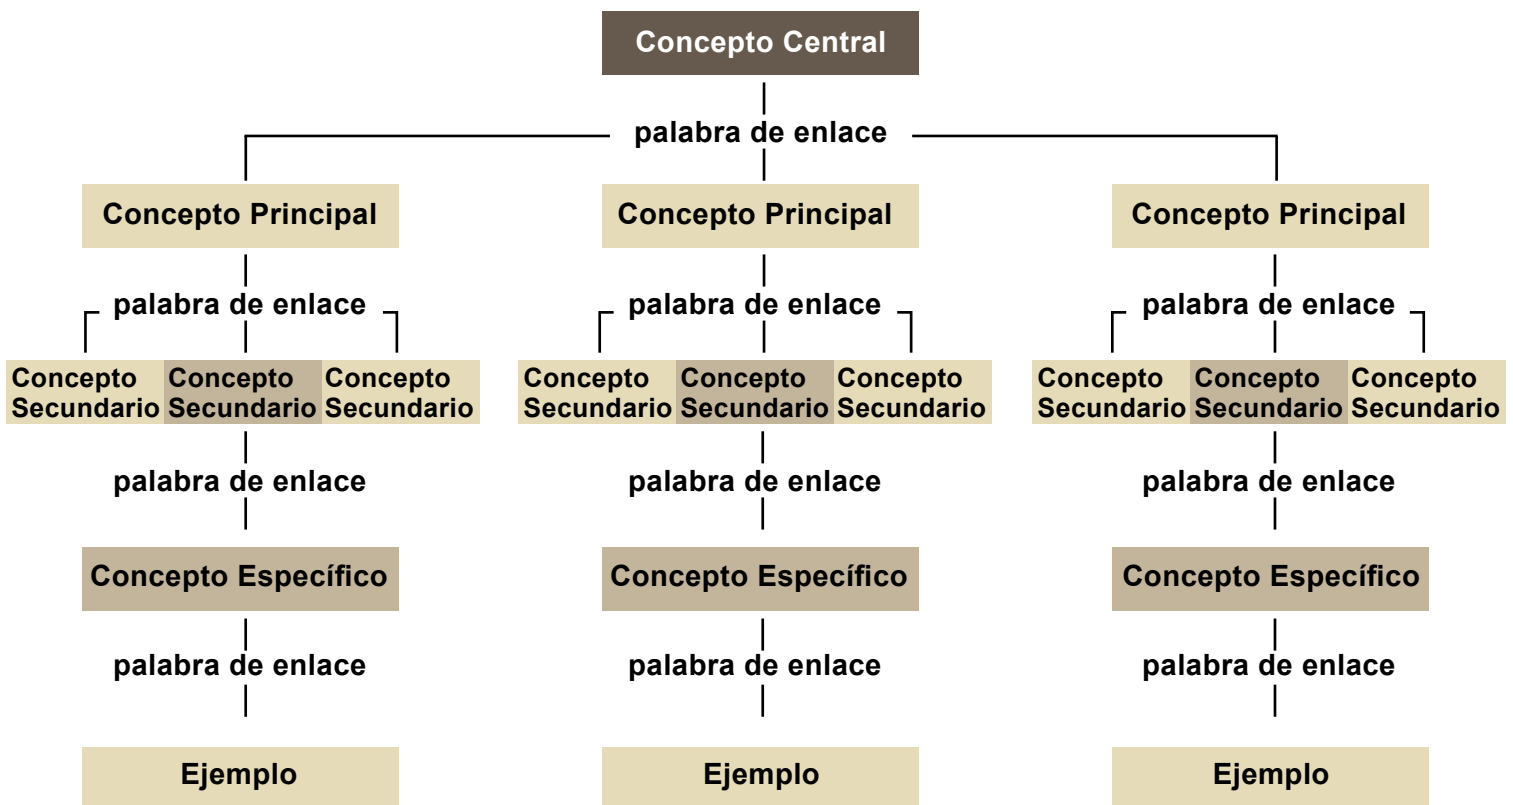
Concepto Central

palabra de enlace

Concepto Principal

palabra de enlace

Concepto Secundario

Concepto Secundario

Concepto Secundario

palabra de enlace

Concepto Específico

palabra de enlace

Ejemplo

Concepto Principal

palabra de enlace

Concepto Secundario

Concepto Secundario

Concepto Secundario

palabra de enlace

Concepto Específico

palabra de enlace

Ejemplo

Concepto Principal

palabra de enlace

Concepto Secundario

Concepto Secundario

Concepto Secundario

palabra de enlace

Concepto Específico

palabra de enlace

Ejemplo